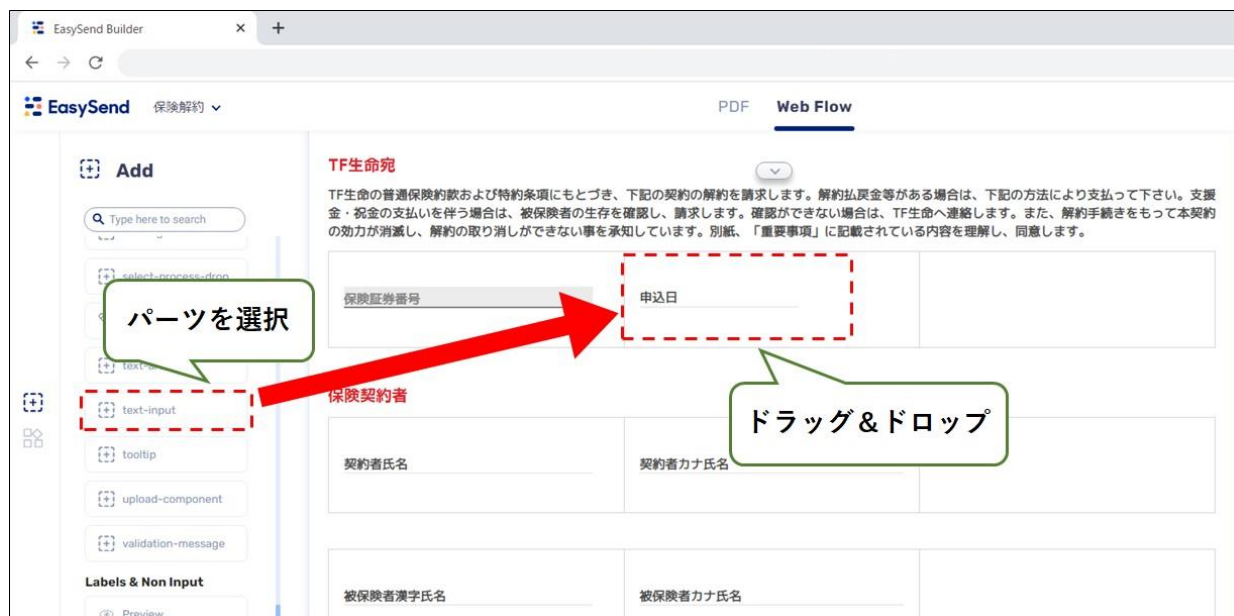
EasySend Builder ×  +

← → C

EasySend 保険解約 ∨

PDF Web Flow

Add

Type here to search

select-process-drop

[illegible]

text-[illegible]

text-input

tooltip

upload-component

validation-message

Labels & Non Input

Preview

パーツを選択

TF生命宛

TF生命の普通保険約款および特約条項にもとづき、下記の契約の解約を請求します。解約払戻金等がある場合は、下記の方法により支払って下さい。支援金・祝金の支払いを伴う場合は、被保険者の生存を確認し、請求します。確認ができない場合は、TF生命へ連絡します。また、解約手続きをもって本契約の効力が消滅し、解約の取り消しができない事を承知しています。別紙、「重要事項」に記載されている内容を理解し、同意します。

保険証券番号

申込日

保険契約者

ドラッグ＆ドロップ

契約者氏名

契約者カナ氏名

被保険者漢字氏名

被保険者カナ氏名